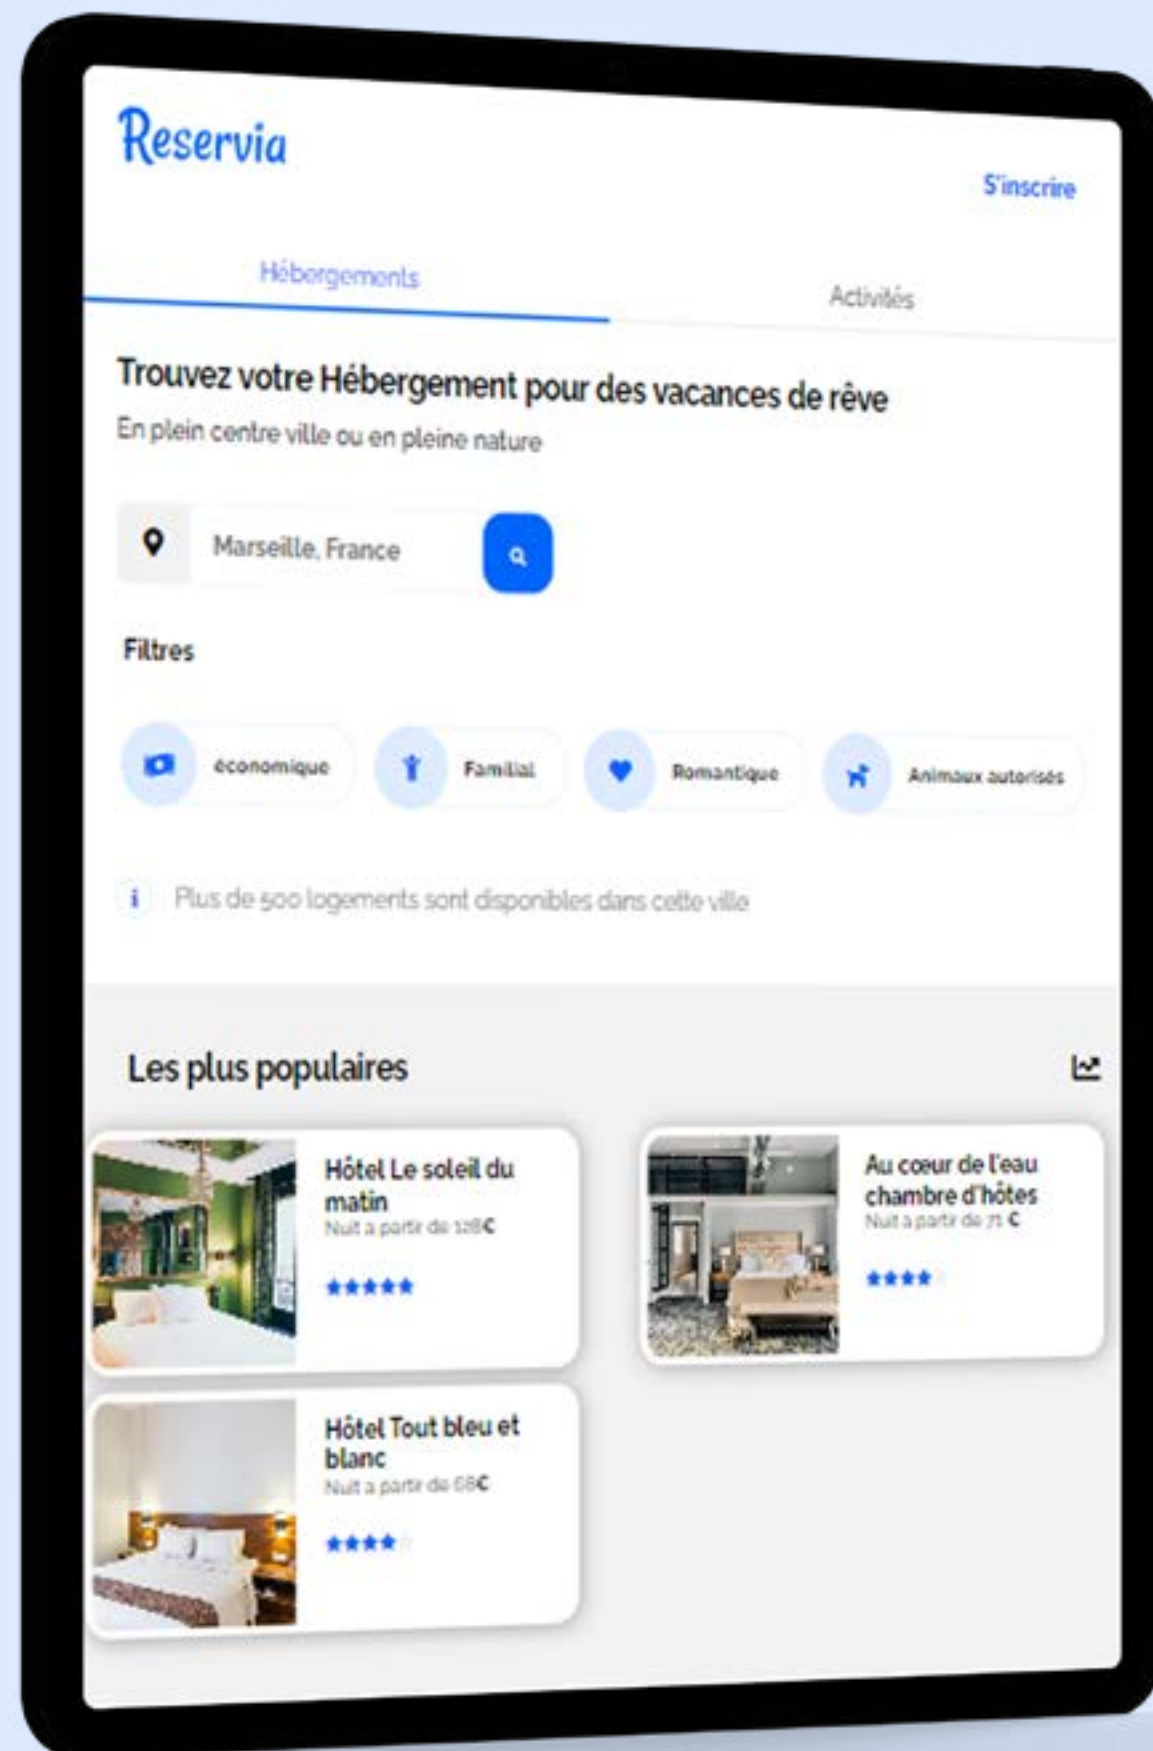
Reservia

S'inscrire

Hébergements

Activités

Trouvez votre Hébergement pour des vacances de rêve

En plein centre ville ou en pleine nature

Marseille, France

Filtres

économique

Familial

Romantique

Animaux autorisés

Plus de 500 logements sont disponibles dans cette ville

Les plus populaires

Hôtel Le soleil du matin
Nuit à partir de 128€

Au cœur de l'eau chambre d'hôtes
Nuit à partir de 71 €

Hôtel Tout bleu et blanc
Nuit à partir de 68€